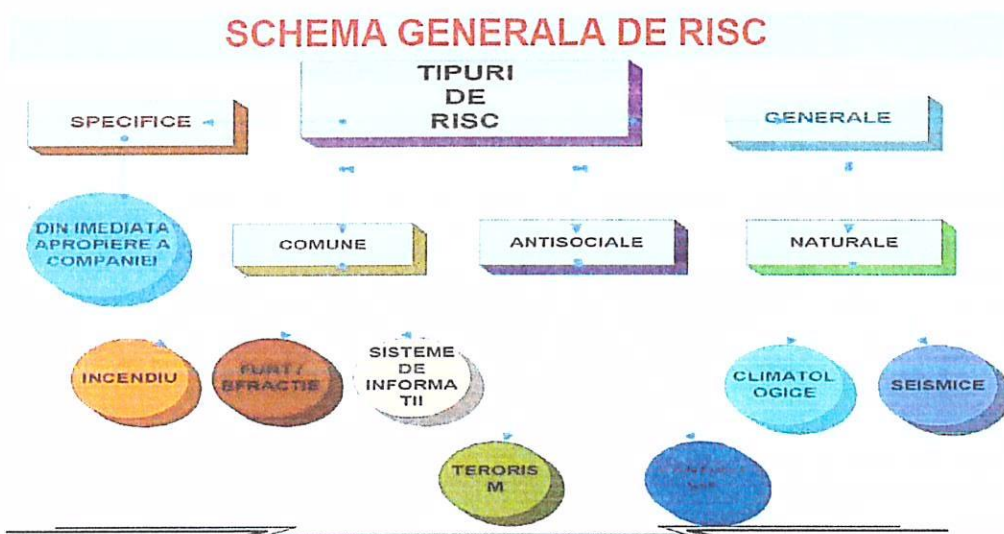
SCHEMA GENERALA DE RISC

TIPURI DE RISC

SPECIFICE

GENERALE

DIN IMEDIATA APROPIERE A COMPANIEI

COMUNE

ANTISOCIALE

NATURALE

INCENDIU

FURT / EFRACTIE

SISTEME DE INFORMATII

CLIMATOLOGICE

SEISMICE

TERORISM

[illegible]